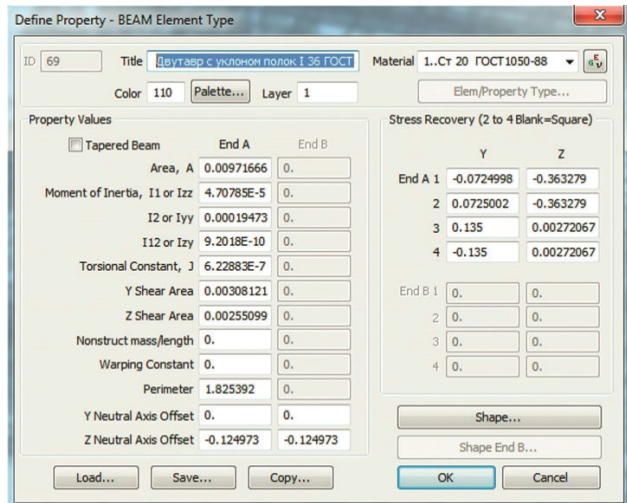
Define Property - BEAM Element Type

ID 69
Title Двутавр с уклоном полок I 36 ГОСТ
Material 1..Ст 20 ГОСТ1050-88
Color 110 Palette... Layer 1
Elem/Property Type...

Property Values

Tapered Beam End A End B

| | End A | End B |
|---|---|---|
| Area, A | 0.00971666 | 0. |
| Moment of Inertia, I1 or Izz | 4.70785E-5 | 0. |
| I2 or Iyy | 0.00019473 | 0. |
| I12 or Izy | 9.2018E-10 | 0. |
| Torsional Constant, J | 6.22883E-7 | 0. |
| Y Shear Area | 0.00308121 | 0. |
| Z Shear Area | 0.00255099 | 0. |
| Nonstruct mass/length | 0. | 0. |
| Warping Constant | 0. | 0. |
| Perimeter | 1.825392 | 0. |
| Y Neutral Axis Offset | 0. | 0. |
| Z Neutral Axis Offset | -0.124973 | -0.124973 |

Stress Recovery (2 to 4 Blank=Square)

| | Y | Z |
|---|---|---|
| End A 1 | -0.0724998 | -0.363279 |
| 2 | 0.0725002 | -0.363279 |
| 3 | 0.135 | 0.00272067 |
| 4 | -0.135 | 0.00272067 |
| End B 1 | 0. | 0. |
| 2 | 0. | 0. |
| 3 | 0. | 0. |
| 4 | 0. | 0. |

Shape...
Shape End B...

Load... Save... Copy... OK Cancel